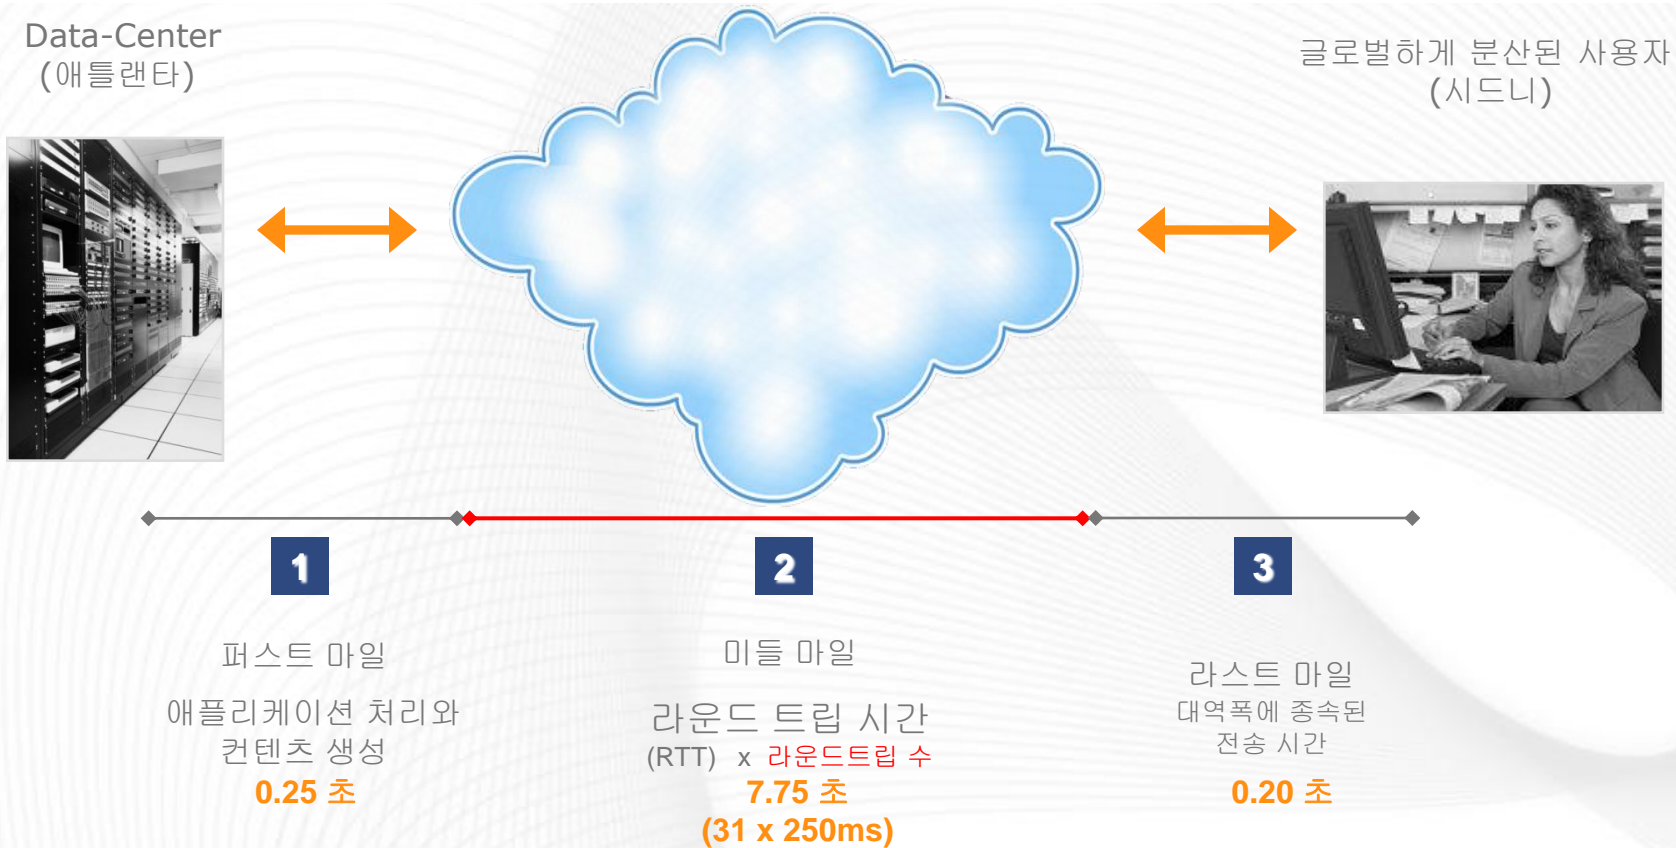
Data-Center
(애틀랜타)

글로벌하게 분산된 사용자
(시드니)

1

퍼스트 마일

애플리케이션 처리와 컨텐츠 생성

0.25 초

2

미들 마일

라운드 트립 시간

(RTT) x 라운드트립 수

7.75 초

(31 x 250ms)

3

라스트 마일

대역폭에 종속된 전송 시간

0.20 초